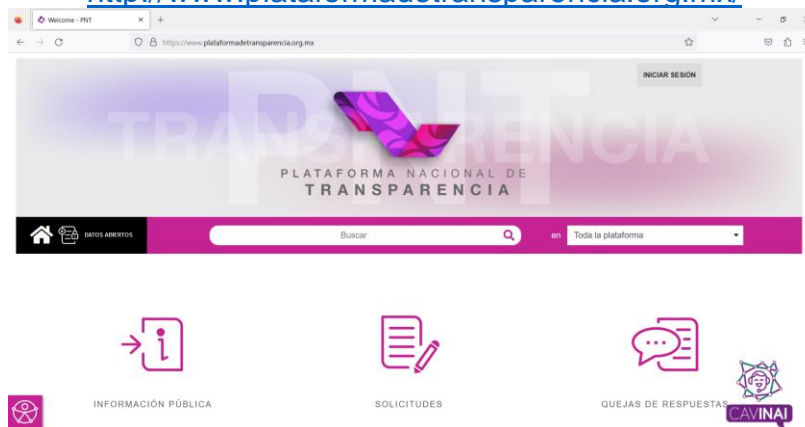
http://www.plataformadetransparencia.org.mx/

Welcome - PNT

https://www.plataformadetransparencia.org.mx

INICIAR SESIÓN

PNT
TRANSPARENCIA

PLATAFORMA NACIONAL DE
TRANSPARENCIA

DATOS ABIERTOS

Buscar

en Toda la plataforma

INFORMACIÓN PÚBLICA

SOLICITUDES

QUEJAS DE RESPUESTAS

CAVINAI